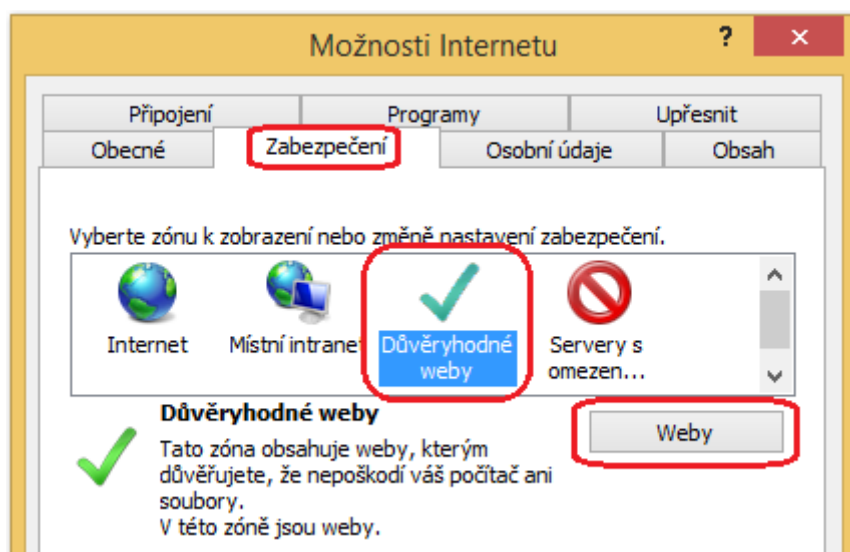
Možnosti Internetu

?

✕

Připojení

Programy

Upřesnit

Obecné

Zabezpečení

Osobní údaje

Obsah

Vyberte zónu k zobrazení nebo změně nastavení zabezpečení.

Internet

Místní intranet

Důvěryhodné weby

Servery s omezen...

Důvěryhodné weby

Tato zóna obsahuje weby, kterým důvěřujete, že nepoškodí váš počítač ani soubory.
V této zóně jsou weby.

Weby